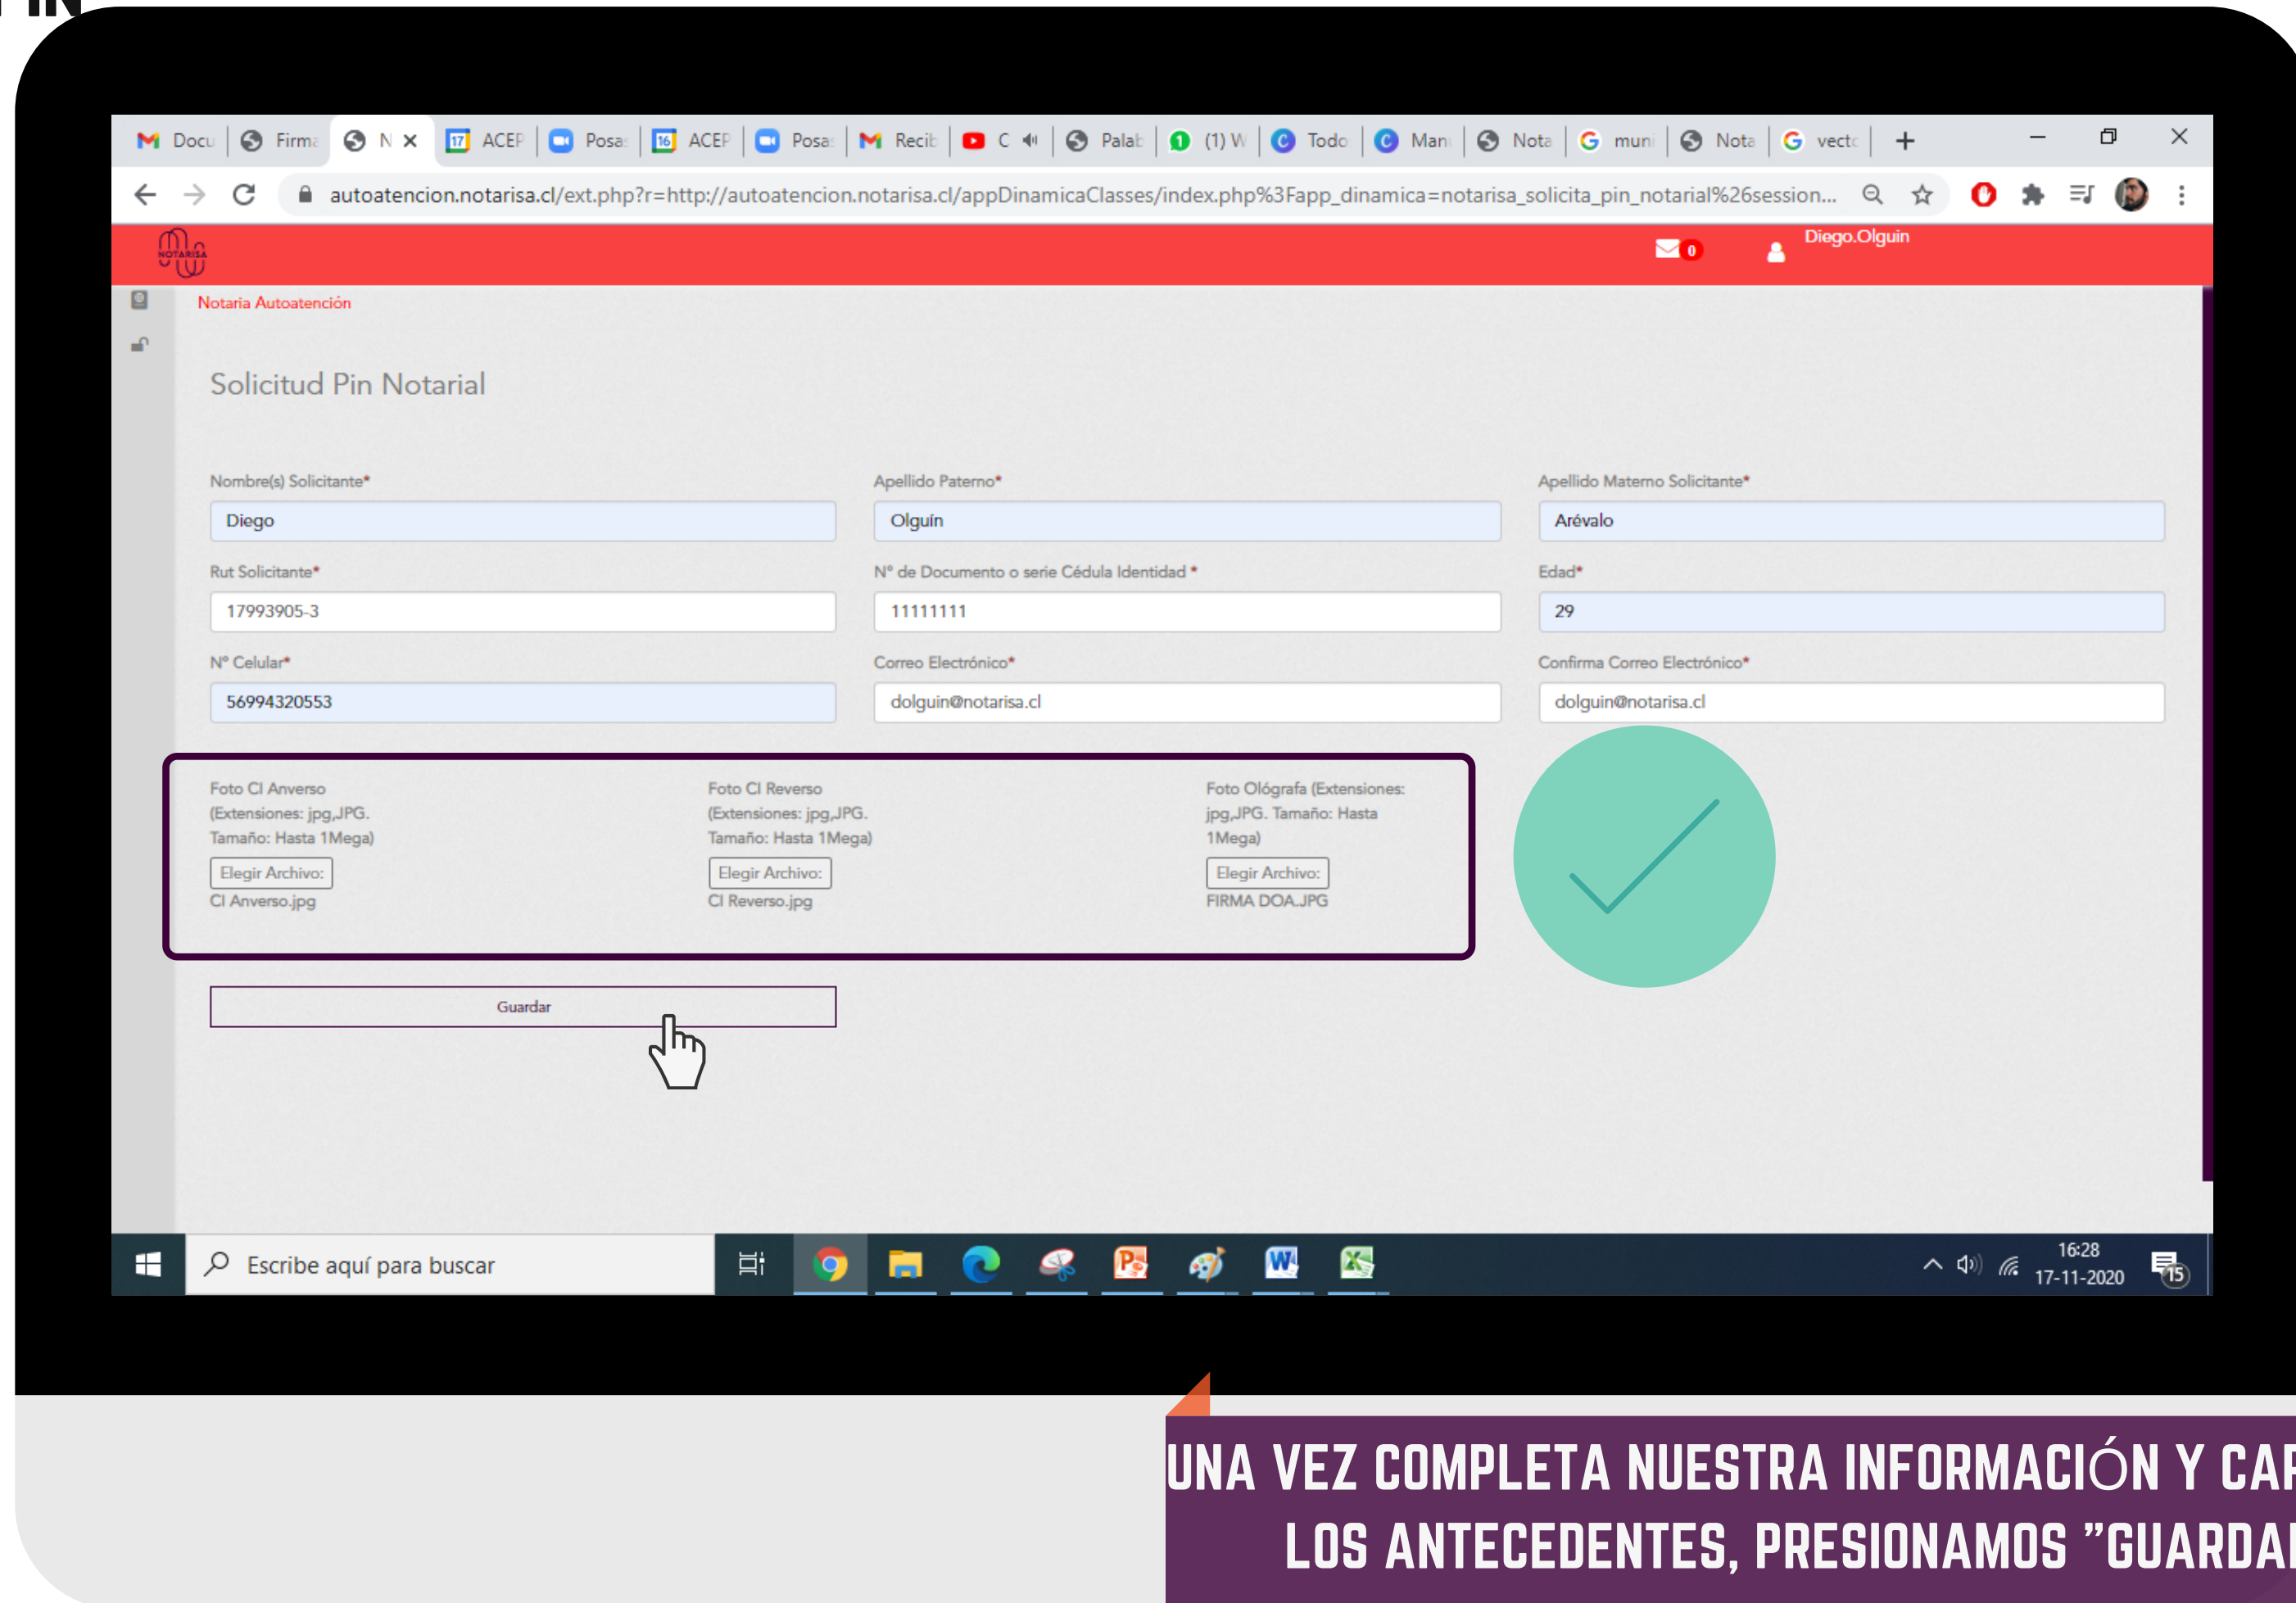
Docu | Firma | N | ACEP | Posa | ACEP | Posa | Recib | C | Palab | (1) W | Todo | Man | Nota | muni | Nota | vecto

autoatencion.notarisa.cl/ext.php?r=http://autoatencion.notarisa.cl/appDinamicaClasses/index.php%3Fapp_dinamica=notarisa_solicita_pin_notarial%26session...

NOTARISA

0

Diego.Olguin

Notaria Autoatención

Solicitud Pin Notarial

Nombre(s) Solicitante*
Diego

Apellido Paterno*
Olguín

Apellido Materno Solicitante*
Arévalo

Rut Solicitante*
17993905-3

N° de Documento o serie Cédula Identidad *
11111111

Edad*
29

N° Celular*
56994320553

Correo Electrónico*
dolguin@notarisa.cl

Confirma Correo Electrónico*
dolguin@notarisa.cl

Foto CI Anverso (Extensiones: jpg,JPG. Tamaño: Hasta 1Mega)
Elegir Archivo:
CI Anverso.jpg

Foto CI Reverso (Extensiones: jpg,JPG. Tamaño: Hasta 1Mega)
Elegir Archivo:
CI Reverso.jpg

Foto Ológrafa (Extensiones: jpg,JPG. Tamaño: Hasta 1Mega)
Elegir Archivo:
FIRMA DOA.JPG

Guardar

Escribe aquí para buscar

16:28
17-11-2020

15

UNA VEZ COMPLETA NUESTRA INFORMACIÓN Y CAR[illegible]
LOS ANTECEDENTES, PRESIONAMOS "GUARDA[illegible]